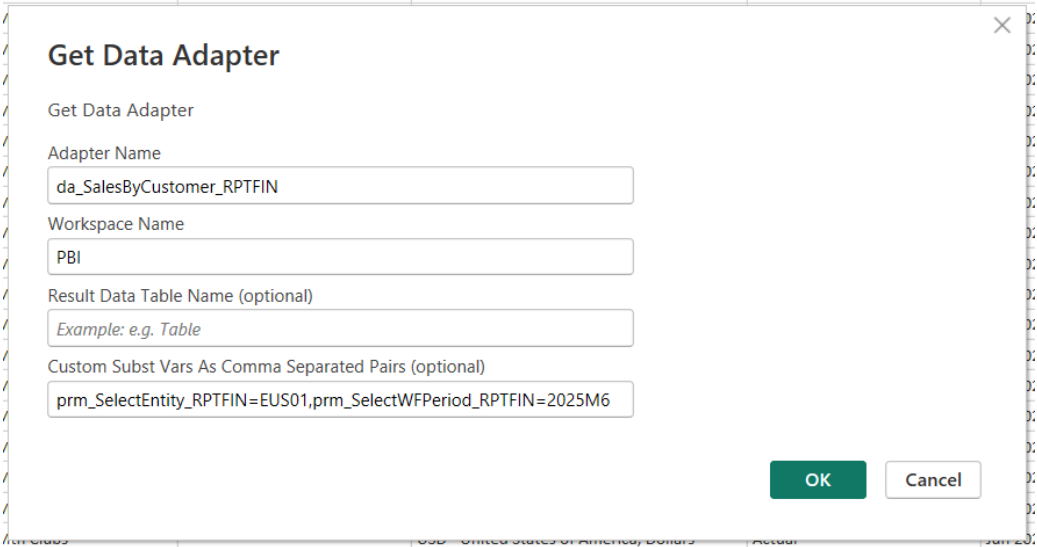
Get Data Adapter

Get Data Adapter

Adapter Name

da_SalesByCustomer_RPTFIN

Workspace Name

PBI

Result Data Table Name (optional)

Example: e.g. Table

Custom Subst Vars As Comma Separated Pairs (optional)

prm_SelectEntity_RPTFIN=EUS01,prm_SelectWFPeriod_RPTFIN=2025M6

OK

Cancel